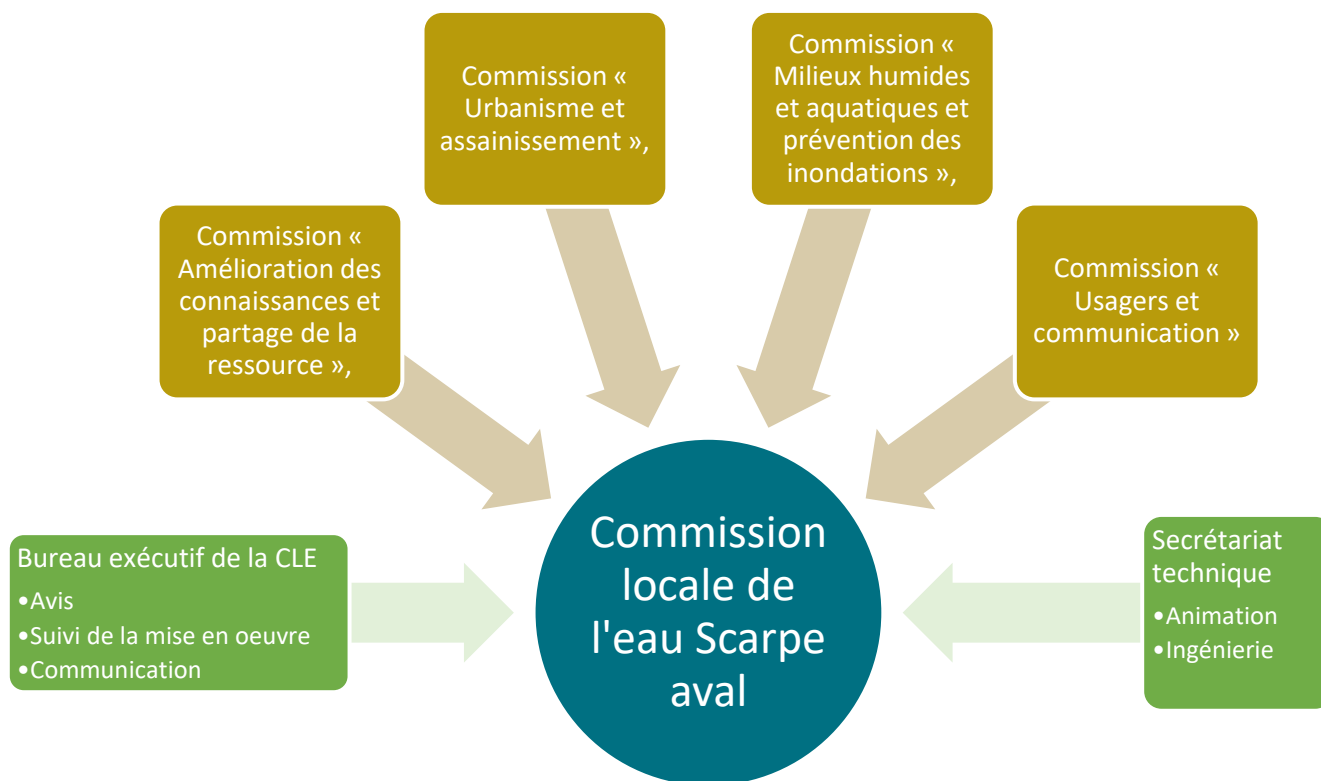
Commission « Amélioration des connaissances et partage de la ressource »,

Commission « Urbanisme et assainissement »,

Commission « Milieux humides et aquatiques et prévention des inondations »,

Commission « Usagers et communication »

Bureau exécutif de la CLE
•Avis
•Suivi de la mise en oeuvre
•Communication

Commission locale de l'eau Scarpe aval

Secrétariat technique
•Animation
•Ingénierie